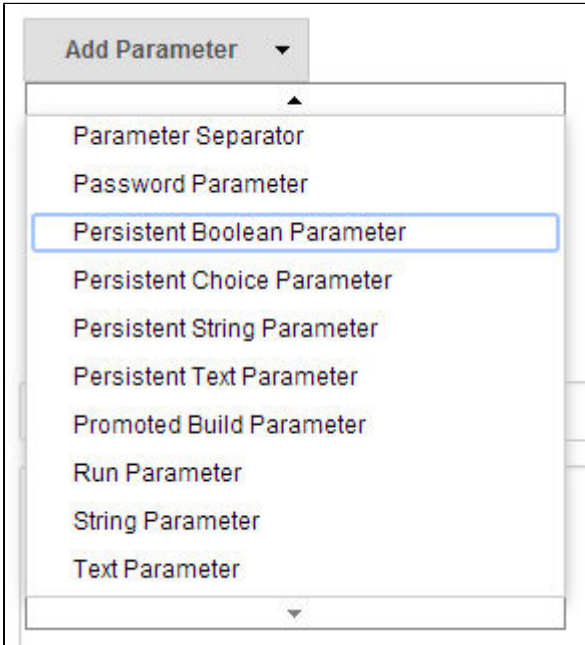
Add Parameter

Parameter Separator
Password Parameter
Persistent Boolean Parameter
Persistent Choice Parameter
Persistent String Parameter
Persistent Text Parameter
Promoted Build Parameter
Run Parameter
String Parameter
Text Parameter